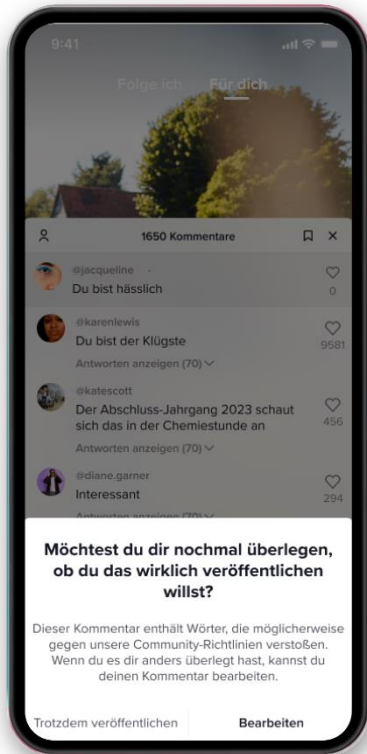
9:41

Folge ich Für dich

1650 Kommentare

@jacqueline
Du bist hässlich
0

@karenlewis
Du bist der Klügste
9581
Antworten anzeigen (70)

@katescott
Der Abschluss-Jahrgang 2023 schaut sich das in der Chemiestunde an
456
Antworten anzeigen (70)

@diane.garner
Interessant
294
Antworten anzeigen (70)

Möchtest du dir nochmal überlegen, ob du das wirklich veröffentlichen willst?

Dieser Kommentar enthält Wörter, die möglicherweise gegen unsere Community-Richtlinien verstoßen. Wenn du es dir anders überlegt hast, kannst du deinen Kommentar bearbeiten.

Trotzdem veröffentlichen
Bearbeiten